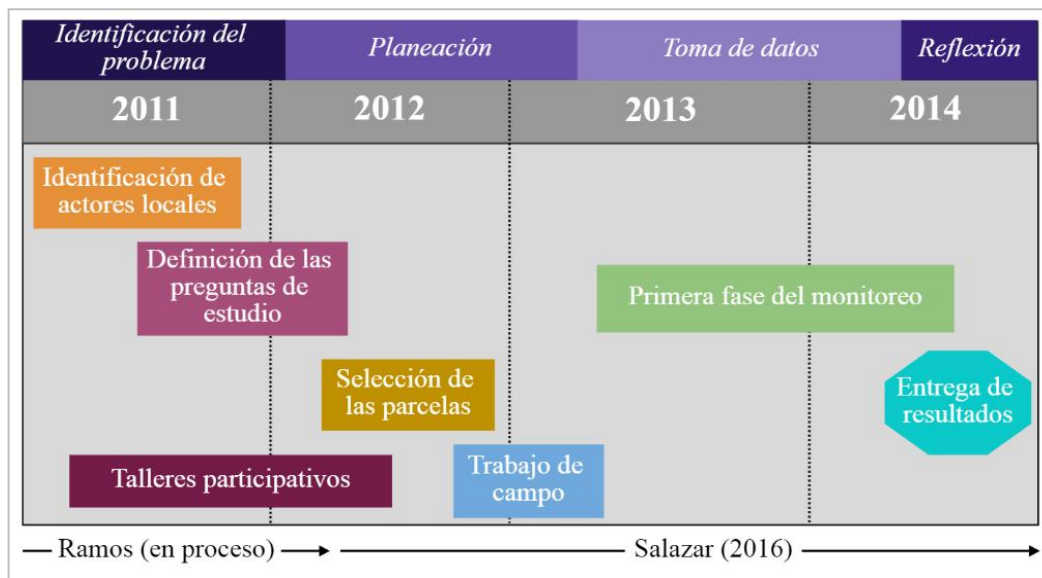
Identificación del problema

Planeación

Toma de datos

Reflexión

2011

2012

2013

2014

Identificación de actores locales

Definición de las preguntas de estudio

Primera fase del monitoreo

Selección de las parcelas

Entrega de resultados

Talleres participativos

Trabajo de campo

— Ramos (en proceso) → ——— Salazar (2016) ——→